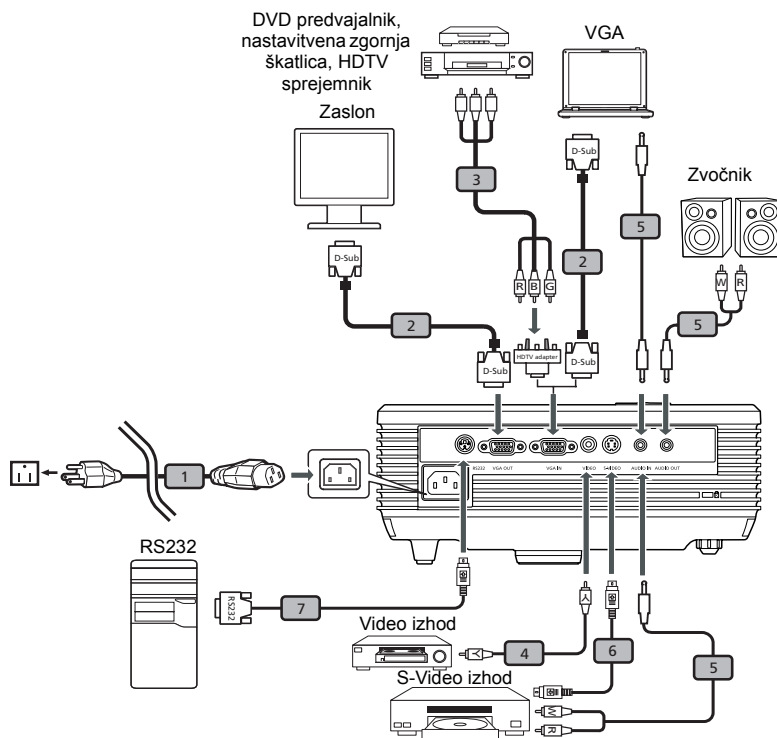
DVD predvajalnik, nastavitvena zgornja škatlica, HDTV sprejemnik

VGA

Zaslon

Zvočnik

D-Sub

3

D-Sub

5

2

R B G

2

5

W R

HDTV adapter

D-Sub

D-Sub

RS232 VGA OUT VGA IN VIDEO S-VIDEO AUDIO IN AUDIO OUT

1

RS232

RS232

7

Video izhod

4

6

5

S-Video izhod

W

R